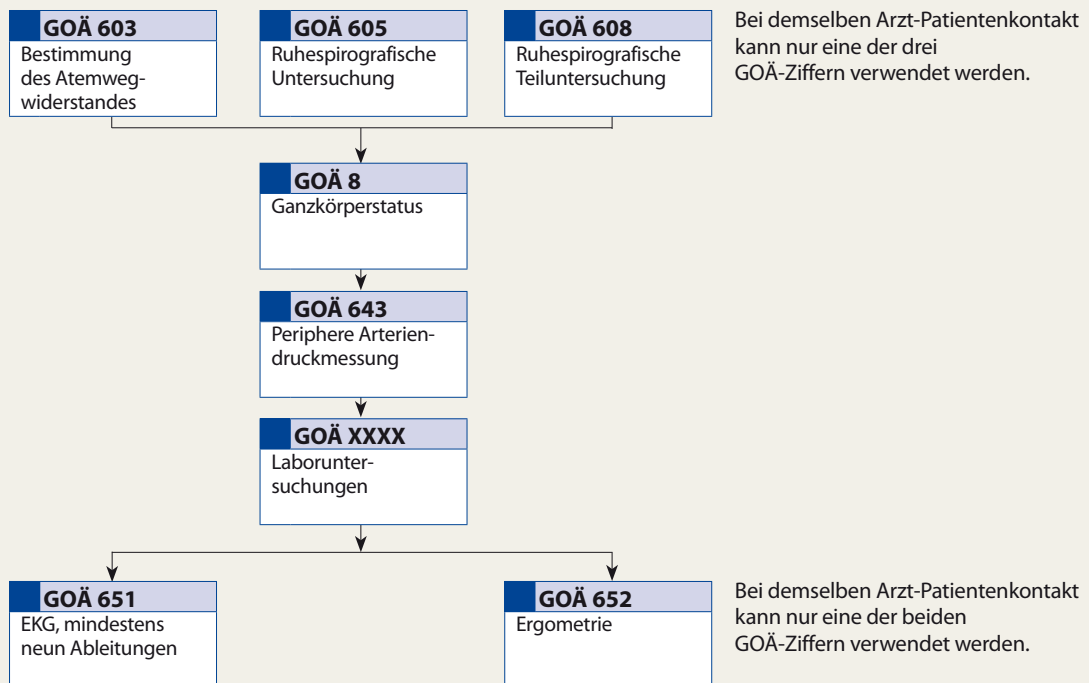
GOÄ 603
Bestimmung des Atemwegwiderstandes

GOÄ 605
Ruhespirografische Untersuchung

GOÄ 608
Ruhespirografische Teiluntersuchung

Bei demselben Arzt-Patientenkontakt kann nur eine der drei GOÄ-Ziffern verwendet werden.

GOÄ 8
Ganzkörperstatus

GOÄ 643
Periphere Arteriendruckmessung

GOÄ XXXX
Laboruntersuchungen

GOÄ 651
EKG, mindestens neun Ableitungen

GOÄ 652
Ergometrie

Bei demselben Arzt-Patientenkontakt kann nur eine der beiden GOÄ-Ziffern verwendet werden.